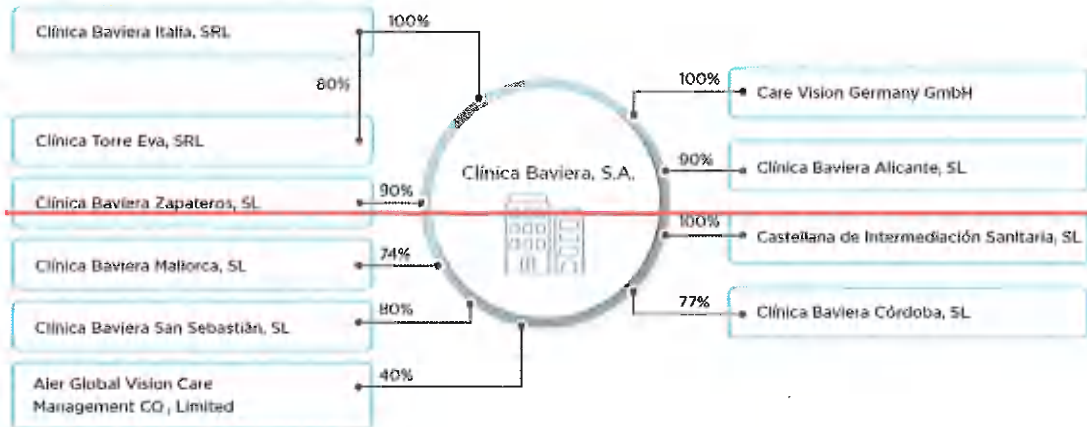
Clínica Baviera Italia, SRL
100%
80%
Clínica Torre Eva, SRL
Clínica Baviera Zapateros, SL
90%
Clínica Baviera Mallorca, SL
74%
Clínica Baviera San Sebastián, SL
80%
Aier Global Vision Care Management CO , Limited
40%
Clínica Baviera, S.A.
100%
Care Vision Germany GmbH
90%
Clínica Baviera Alicante, SL
100%
Castellana de Intermediación Sanitaria, SL
77%
Clínica Baviera Córdoba, SL